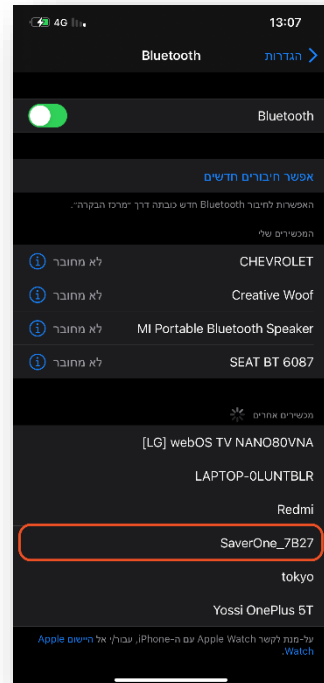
4G 13:07

הגדרות Bluetooth

Bluetooth

אפשר חיבורים חדשים

האפשרות לחיבור Bluetooth חדש כובתה דרך "מרכז הבקרה".

המכשירים שלי

CHEVROLET לא מחובר

Creative Woof לא מחובר

MI Portable Bluetooth Speaker לא מחובר

SEAT BT 6087 לא מחובר

מכשירים אחרים

[LG] webOS TV NANO80VNA

LAPTOP-0LUNTBLR

Redmi

SaverOne_7B27

tokyo

Yossi OnePlus 5T

על-מנת לקשר Apple Watch עם ה-iPhone, עבור/י אל היישום Apple Watch.